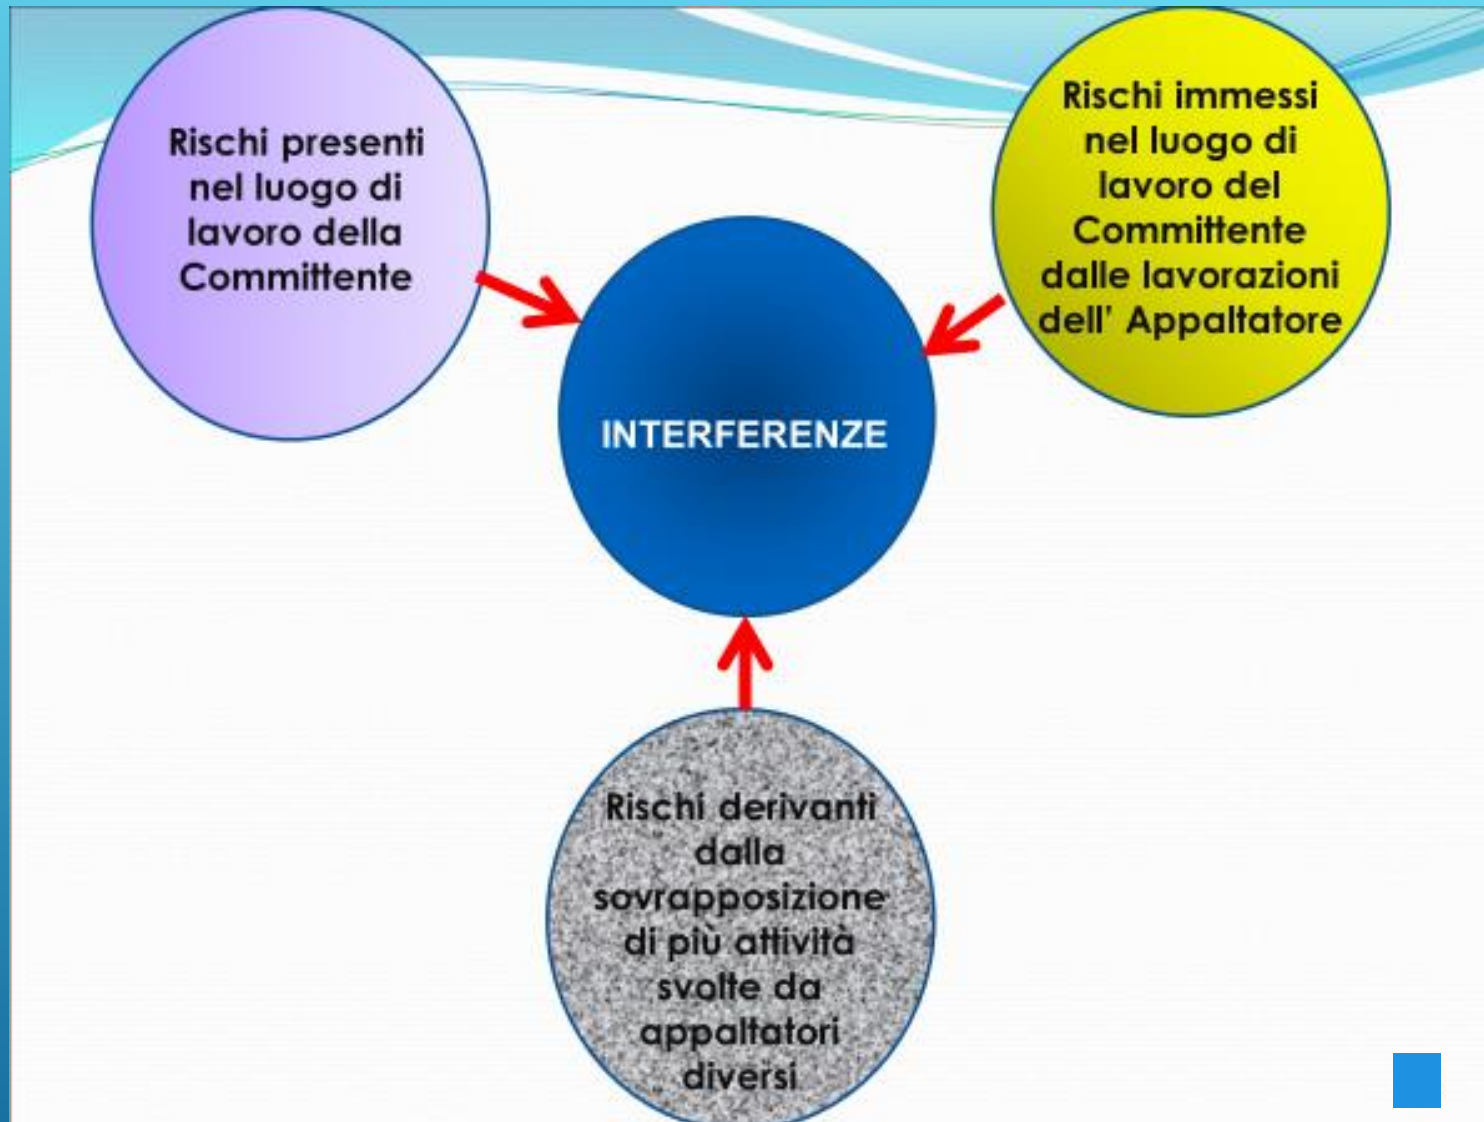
Rischi presenti nel luogo di lavoro della Committente

Rischi immessi nel luogo di lavoro del Committente dalle lavorazioni dell' Appaltatore

INTERFERENZE

Rischi derivanti dalla sovrapposizione di più attività svolte da appaltatori diversi